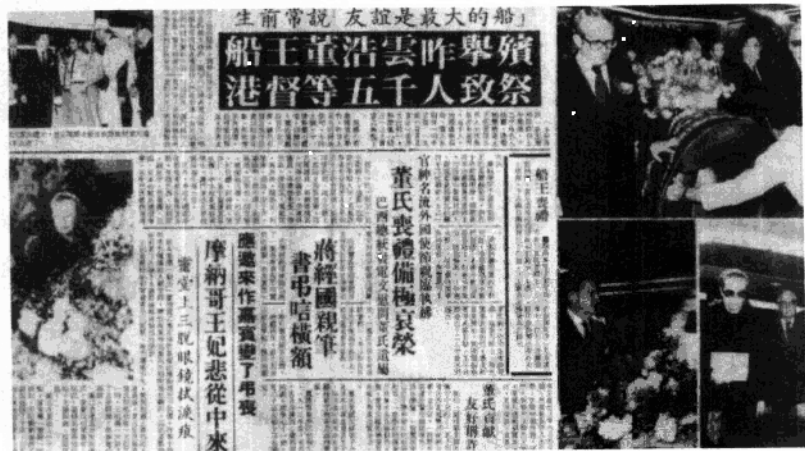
「船的最大是誼友」說常前生

殯舉昨雲浩董王船
祭致人千五等督港

董氏喪禮備極哀榮

官紳名流外國使節親臨執紼
巴西總統電文慰問董氏遺孀

蔣經國親筆
書弔唁橫額

摩納哥王妃悲從中來

當堂十三児眼睛拭淚痕

應邀來作嘉賓變了弔喪

船王董浩

董氏喜獻
友好稱許